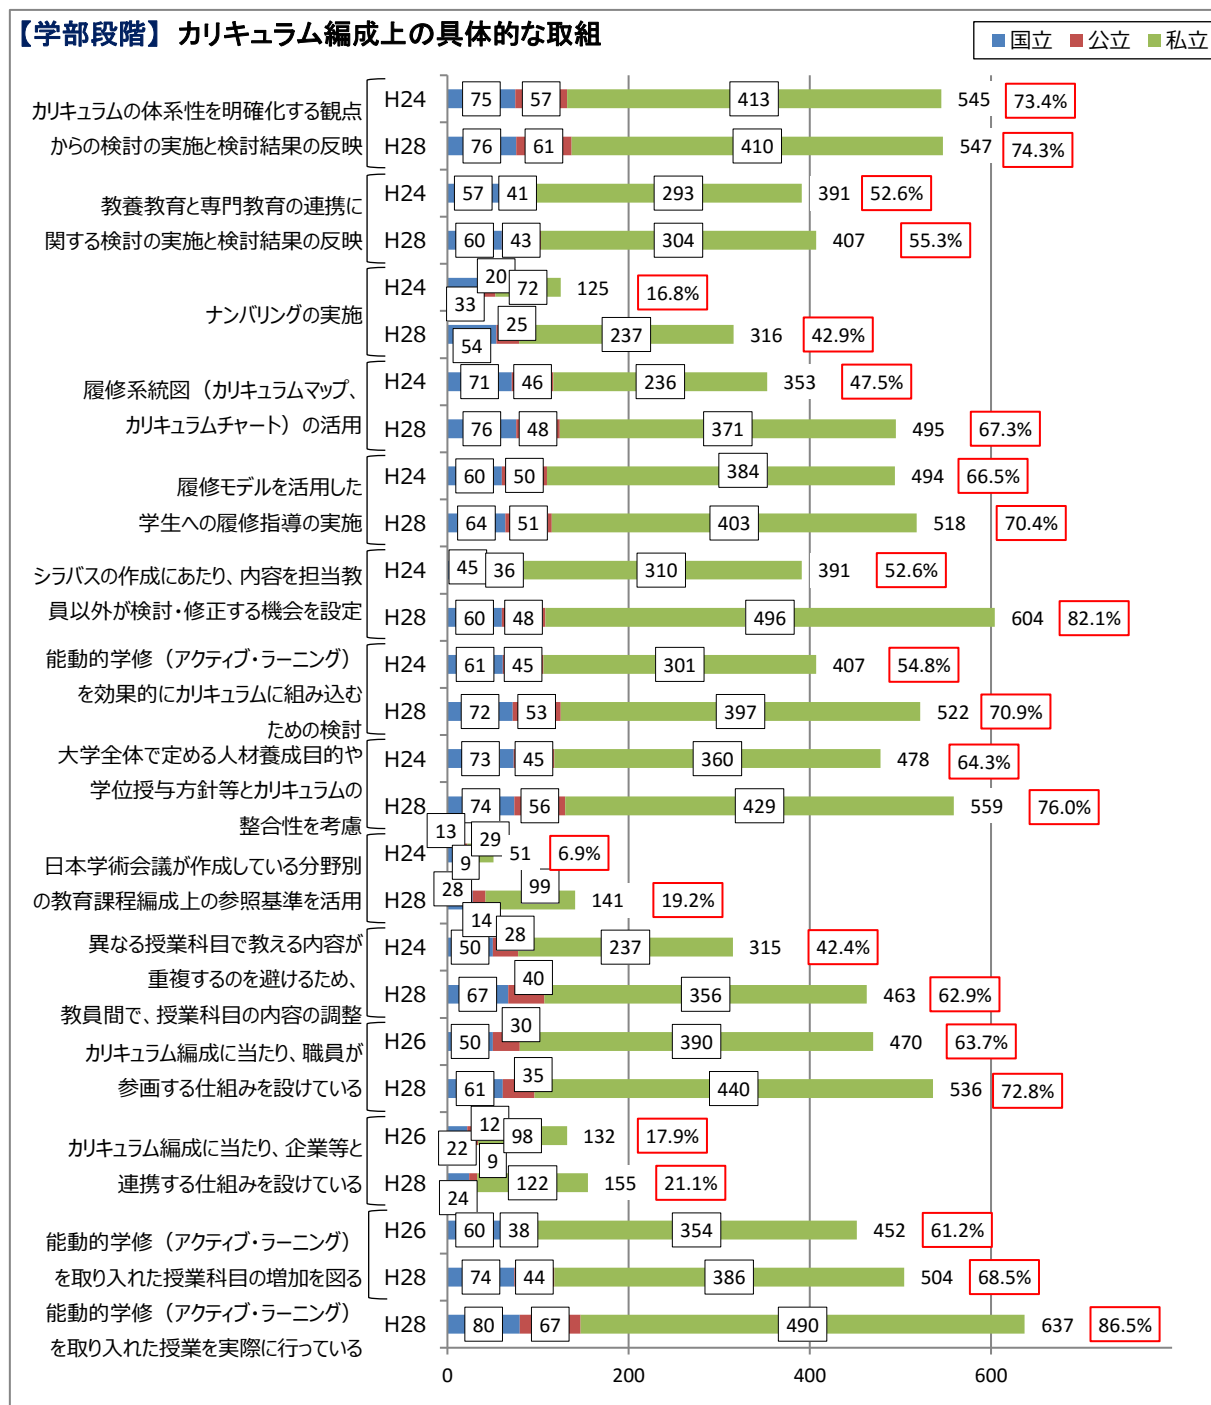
【学部段階】 カリキュラム編成上の具体的な取組

国立 公立 私立

| 項目 | 年度 | 国立 | 公立 | 私立 | 計 | 割合 |
|---|---|---|---|---|---|---|
| カリキュラムの体系性を明確化する観点からの検討の実施と検討結果の反映 | H24 | 75 | 57 | 413 | 545 | 73.4% |
| | H28 | 76 | 61 | 410 | 547 | 74.3% |
| 教養教育と専門教育の連携に関する検討の実施と検討結果の反映 | H24 | 57 | 41 | 293 | 391 | 52.6% |
| | H28 | 60 | 43 | 304 | 407 | 55.3% |
| ナンバリングの実施 | H24 | 33 | 20 | 72 | 125 | 16.8% |
| | H28 | 54 | 25 | 237 | 316 | 42.9% |
| 履修系統図（カリキュラムマップ、カリキュラムチャート）の活用 | H24 | 71 | 46 | 236 | 353 | 47.5% |
| | H28 | 76 | 48 | 371 | 495 | 67.3% |
| 履修モデルを活用した学生への履修指導の実施 | H24 | 60 | 50 | 384 | 494 | 66.5% |
| | H28 | 64 | 51 | 403 | 518 | 70.4% |
| シラバスの作成にあたり、内容を担当教員以外が検討・修正する機会を設定 | H24 | 45 | 36 | 310 | 391 | 52.6% |
| | H28 | 60 | 48 | 496 | 604 | 82.1% |
| 能動的学修（アクティブ・ラーニング）を効果的にカリキュラムに組み込むための検討 | H24 | 61 | 45 | 301 | 407 | 54.8% |
| | H28 | 72 | 53 | 397 | 522 | 70.9% |
| 大学全体で定める人材養成目的や学位授与方針等とカリキュラムの整合性を考慮 | H24 | 73 | 45 | 360 | 478 | 64.3% |
| | H28 | 74 | 56 | 429 | 559 | 76.0% |
| 日本学術会議が作成している分野別の教育課程編成上の参照基準を活用 | H24 | 13 | 9 | 29 | 51 | 6.9% |
| | H28 | 28 | 14 | 99 | 141 | 19.2% |
| 異なる授業科目で教える内容が重複するのを避けるため、教員間で、授業科目の内容の調整 | H24 | 50 | 28 | 237 | 315 | 42.4% |
| | H28 | 67 | 40 | 356 | 463 | 62.9% |
| カリキュラム編成に当たり、職員が参画する仕組みを設けている | H26 | 50 | 30 | 390 | 470 | 63.7% |
| | H28 | 61 | 35 | 440 | 536 | 72.8% |
| カリキュラム編成に当たり、企業等と連携する仕組みを設けている | H26 | 22 | 12 | 98 | 132 | 17.9% |
| | H28 | 24 | 9 | 122 | 155 | 21.1% |
| 能動的学修（アクティブ・ラーニング）を取り入れた授業科目の増加を図る | H26 | 60 | 38 | 354 | 452 | 61.2% |
| | H28 | 74 | 44 | 386 | 504 | 68.5% |
| 能動的学修（アクティブ・ラーニング）を取り入れた授業を実際に行っている | H28 | 80 | 67 | 490 | 637 | 86.5% |

0 200 400 600